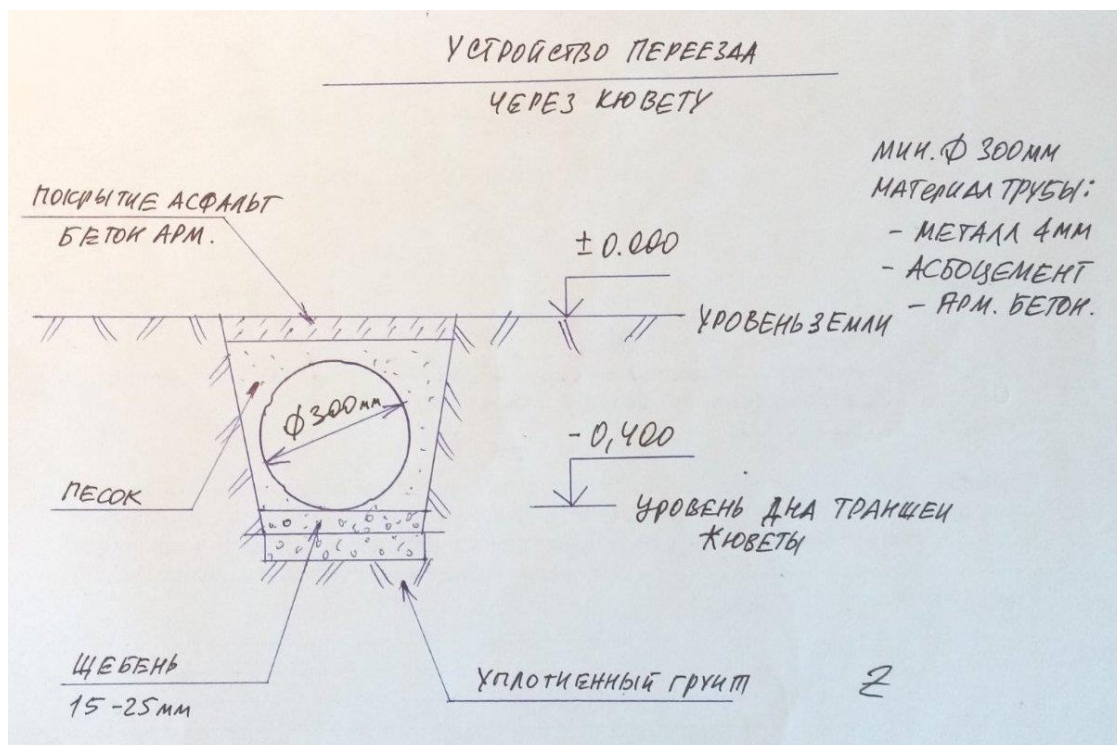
УСТРОЙСТВО ПЕРЕЕЗДА

ЧЕРЕЗ КЮВЕТУ

МИН. $\Phi$ 300ММ
МАТЕРИАЛ ТРУБЫ:
- МЕТАЛЛ 4ММ
- АСБОЦЕМЕНТ
- АРМ. БЕТОН.

ПОКРЫТИЕ АСФАЛЬТ
БЕТОН АРМ.

$\pm 0.000$

УРОВЕНЬ ЗЕМЛИ

$\phi 300$мм

$-0,400$

ПЕСОК

УРОВЕНЬ ДНА ТРАНШЕИ
КЮВЕТЫ

ЩЕБЕНЬ
15-25ММ

УПЛОТНЕННЫЙ ГРУНТ

2